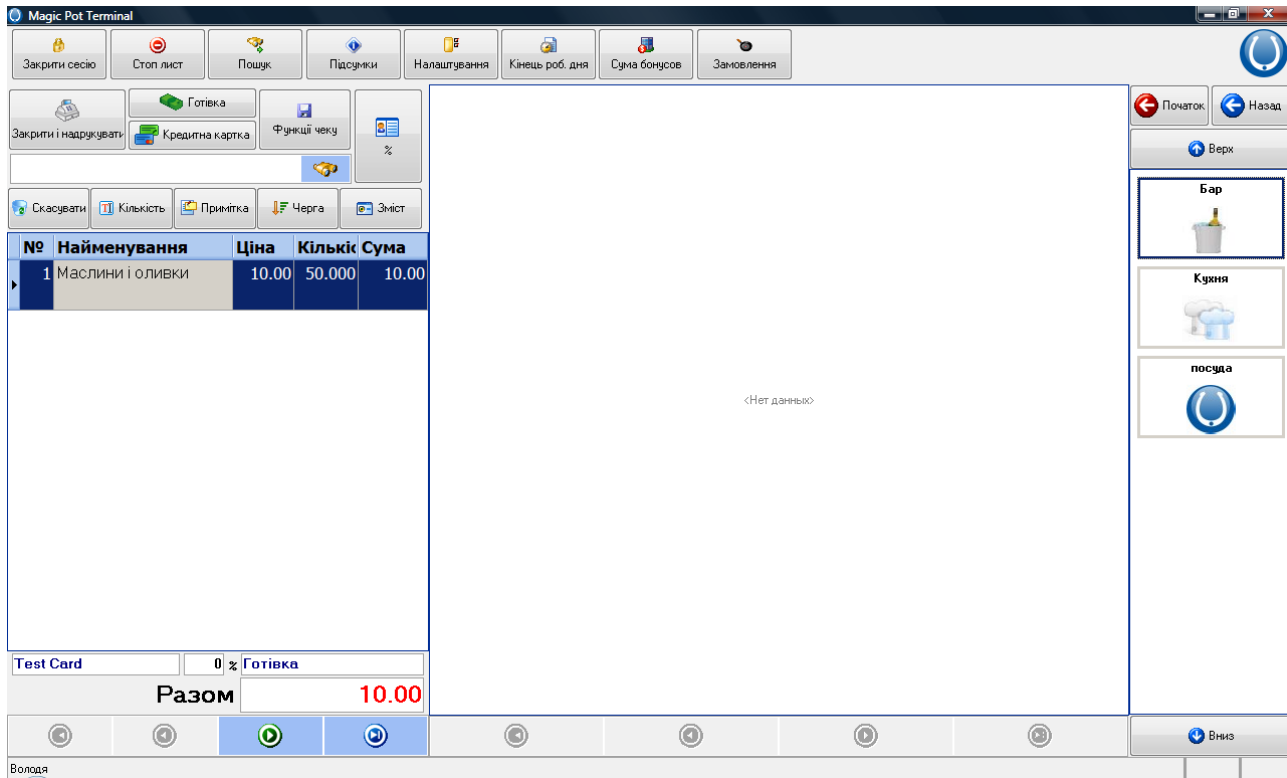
Magic Pot Terminal

Закрити сесію
Стоп лист
Пошук
Підсумки
Налаштування
Кінець роб. дня
Сума бонусов
Замовлення

Закрити і надрукувати
Готівка
Кредитна картка
Функції чеку
%

Скасувати
Кількість
Примітка
Черга
Зміст

| № | Найменування | Ціна | Кількіс | Сума |
|---|---|---|---|---|
| 1 | Маслини і оливки | 10.00 | 50.000 | 10.00 |

Test Card
0 %
Готівка
Разом
10.00

<Нет данных>

Початок
Назад
Верх
Бар
Кухня
посуда
Вниз

Володя